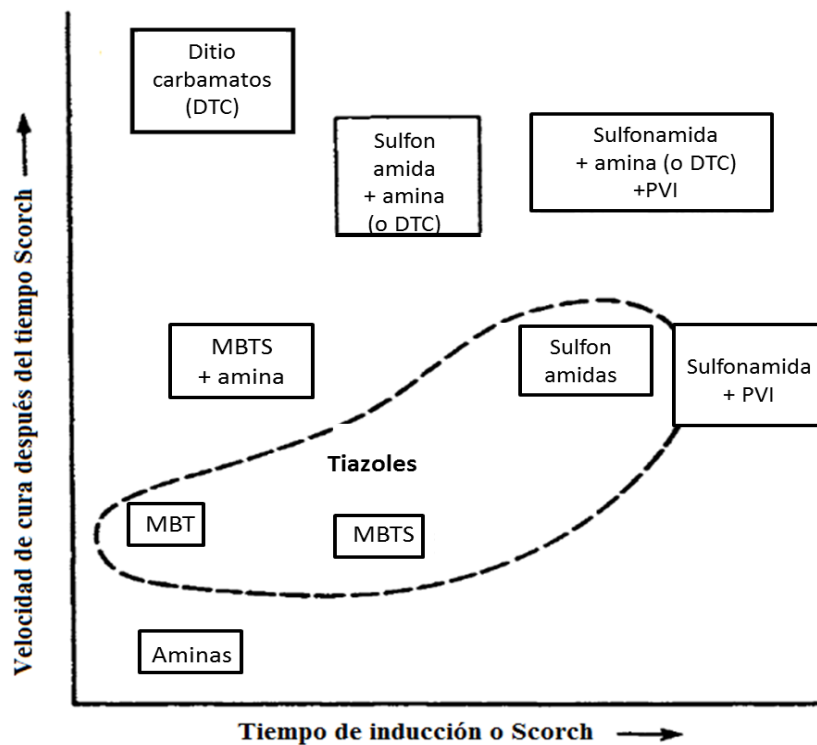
Velocidad de cura después del tiempo Scorch

Ditio carbamatos (DTC)

Sulfon amida + amina (o DTC)

Sulfonamida + amina (o DTC) +PVI

MBTS + amina

Sulfon amidas

Sulfonamida + PVI

Tiazoles

MBT

MBTS

Aminas

Tiempo de inducción o Scorch